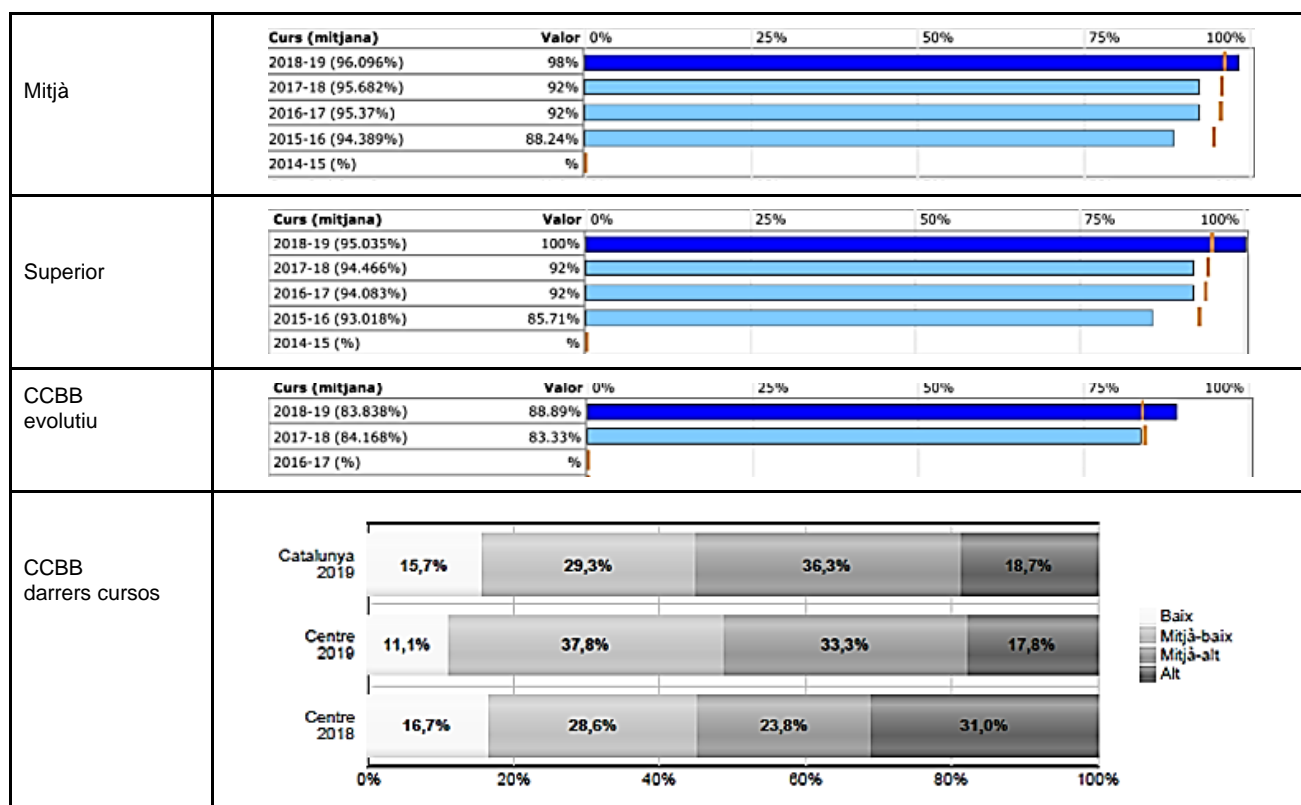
Mitjà

| Curs (mitjana) | Valor | 0% | 25% | 50% | 75% | 100% |
|---|---|---|---|---|---|---|
| 2018-19 (96.096%) | 98% | | | | | |
| 2017-18 (95.682%) | 92% | | | | | |
| 2016-17 (95.37%) | 92% | | | | | |
| 2015-16 (94.389%) | 88.24% | | | | | |
| 2014-15 (%) | % | | | | | |

Superior

| Curs (mitjana) | Valor | 0% | 25% | 50% | 75% | 100% |
|---|---|---|---|---|---|---|
| 2018-19 (95.035%) | 100% | | | | | |
| 2017-18 (94.466%) | 92% | | | | | |
| 2016-17 (94.083%) | 92% | | | | | |
| 2015-16 (93.018%) | 85.71% | | | | | |
| 2014-15 (%) | % | | | | | |

CCBB evolutiu

| Curs (mitjana) | Valor | 0% | 25% | 50% | 75% | 100% |
|---|---|---|---|---|---|---|
| 2018-19 (83.838%) | 88.89% | | | | | |
| 2017-18 (84.168%) | 83.33% | | | | | |
| 2016-17 (%) | % | | | | | |

CCBB darrers cursos

Catalunya 2019: 15,7% 29,3% 36,3% 18,7%
Centre 2019: 11,1% 37,8% 33,3% 17,8%
Centre 2018: 16,7% 28,6% 23,8% 31,0%

0% 20% 40% 60% 80% 100%

Baix
Mitjà-baix
Mitjà-alt
Alt